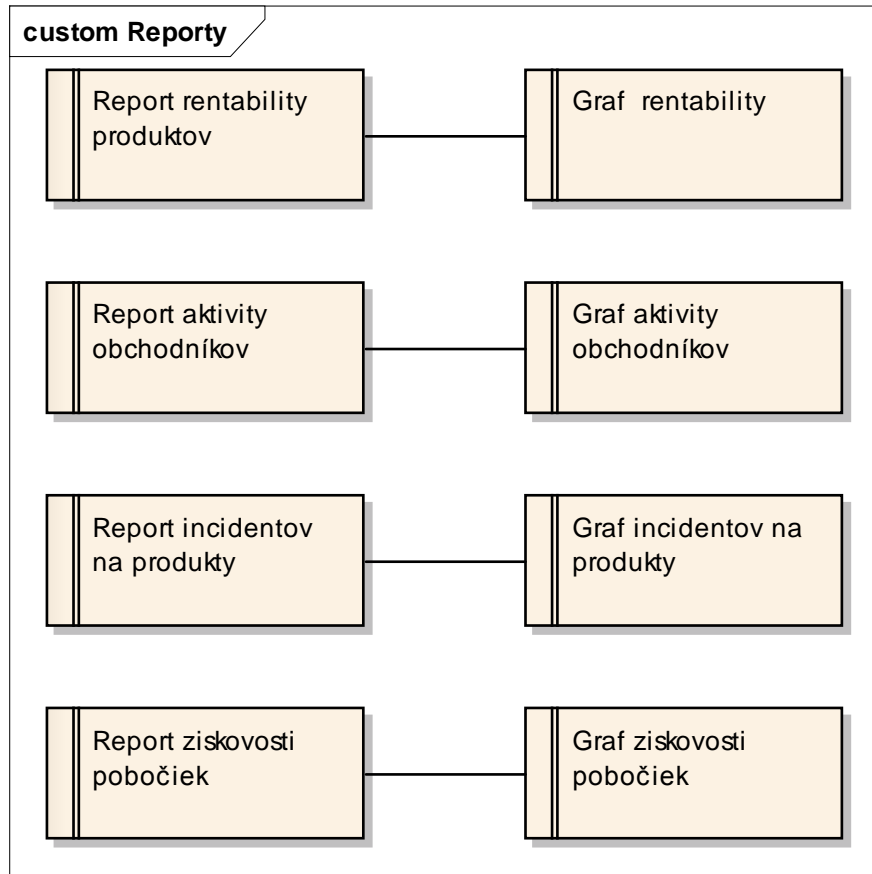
custom Reporty

Report rentability produktov

Graf rentability

Report aktivity obchodníkov

Graf aktivity obchodníkov

Report incidentov na produkty

Graf incidentov na produkty

Report ziskovosti pobočiek

Graf ziskovosti pobočiek